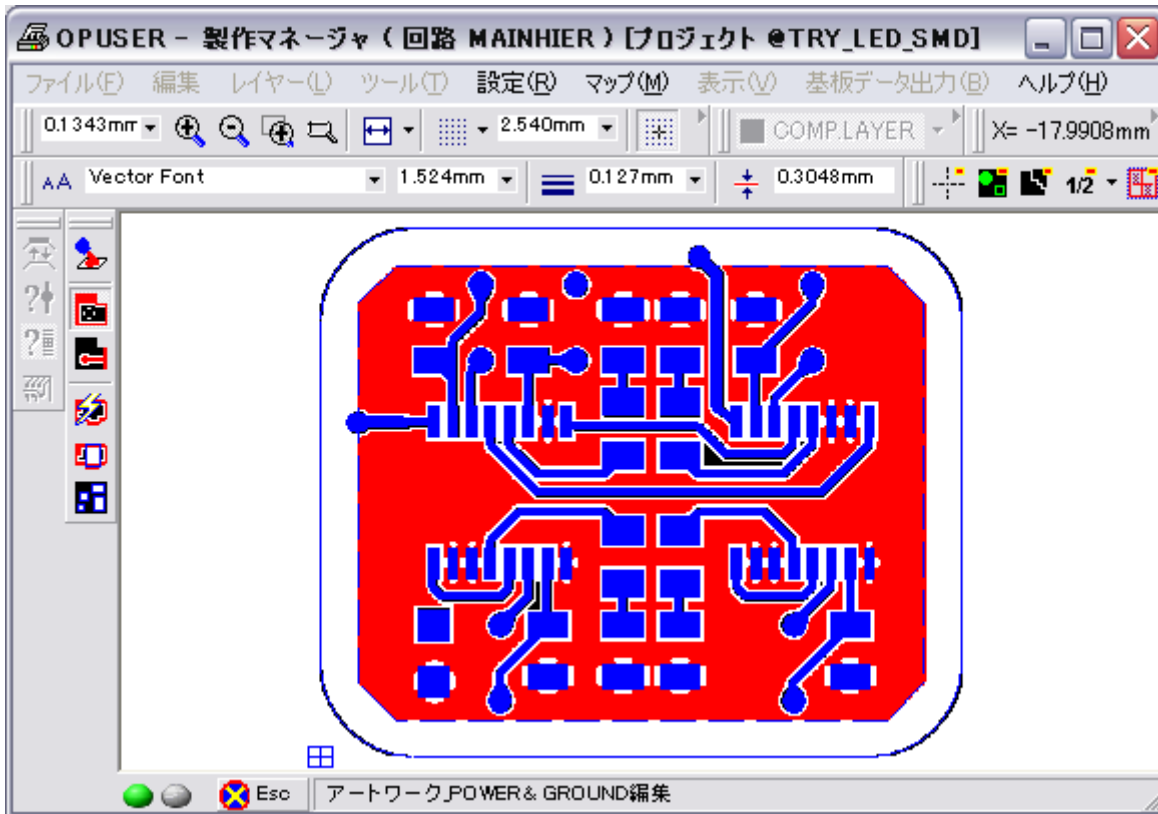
OPUSER - 製作マネージャ ( 回路 MAINHIER ) [プロジェクト @TRY_LED_SMD]

ファイル(F) 編集 レイヤー(L) ツール(T) 設定(R) マップ(M) 表示(V) 基板データ出力(B) ヘルプ(H)

0.1343mm 2.540mm COMP.LAYER X= -17.9908mm

Vector Font 1.524mm 0.127mm 0.3048mm 1/2

Esc アートワーク,POWER& GROUND編集